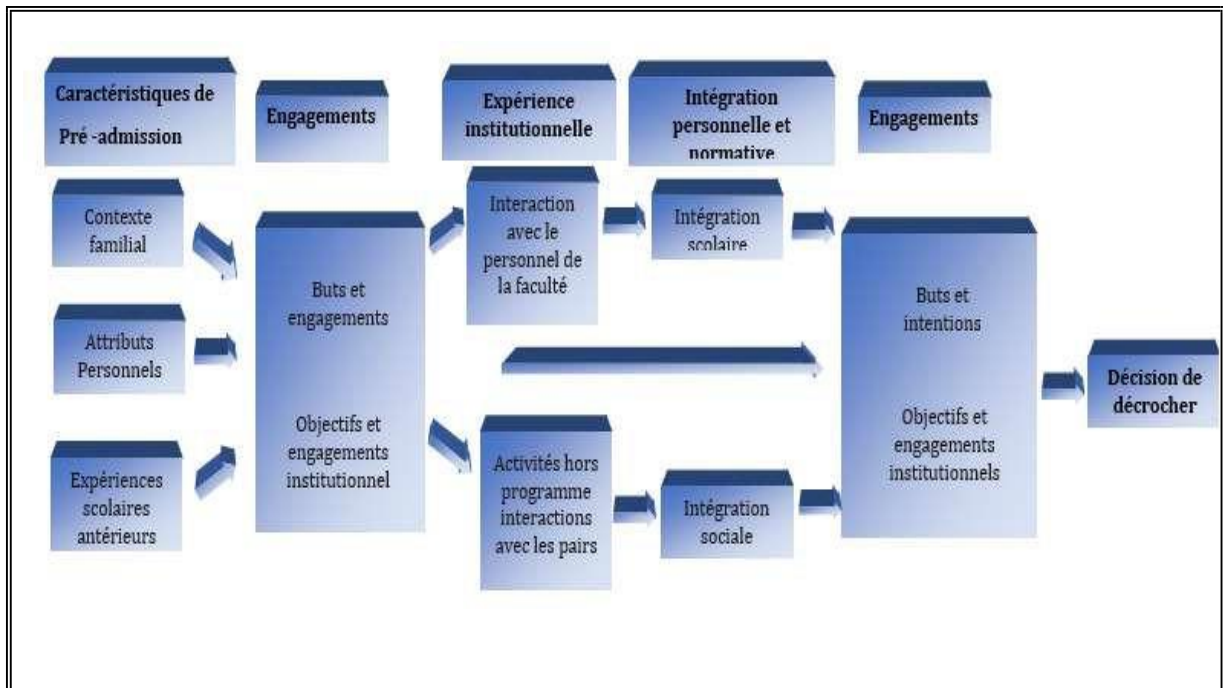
Caractéristiques de Pré -admission

Engagements

Expérience institutionnelle

Intégration personnelle et normative

Engagements

Contexte familial

Attributs Personnels

Expériences scolaires antérieurs

Buts et engagements

Objectifs et engagements institutionnel

Interaction avec le personnel de la faculté

Intégration scolaire

Activités hors programme interactions avec les pairs

Intégration sociale

Buts et intentions

Objectifs et engagements institutionnels

Décision de décrocher